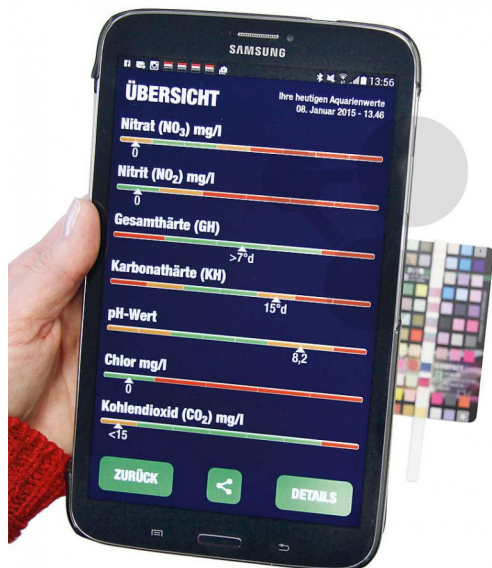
SAMSUNG

13:56

ÜBERSICHT

Ihre heutigen Aquarienwerte
08. Januar 2015 - 13.46

Nitrat ($NO_3$) mg/l
0

Nitrit ($NO_2$) mg/l
0

Gesamthärte (GH)
>7°d

Karbonathärte (KH)
15°d

pH-Wert
8,2

Chlor mg/l
0

Kohlendioxid ($CO_2$) mg/l
<15

ZURÜCK

DETAILS